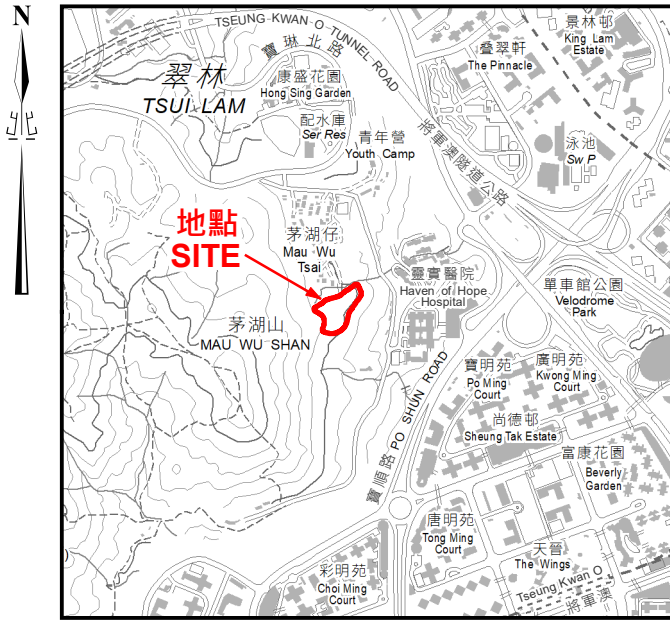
N
北

TSEUNG KWAN O TUNNEL ROAD
寶琳北路
將軍澳隧道公路

翠林
TSUI LAM

康盛花園
Hong Sing Garden

配水庫
Ser Res

青年營
Youth Camp

景林邨
King Lam Estate

疊翠軒
The Pinnacle

泳池
Sw P

地點
SITE

茅湖仔
Mau Wu Tsai

靈實醫院
Haven of Hope Hospital

單車館公園
Velodrome Park

茅湖山
MAU WU SHAN

寶順路 PO SHUN ROAD

寶明苑
Po Ming Court

廣明苑
Kwong Ming Court

尚德邨
Sheung Tak Estate

富康花園
Beverly Garden

唐明苑
Tong Ming Court

天晉
The Wings

彩明苑
Choi Ming Court

Tseung Kwan O
將軍澳